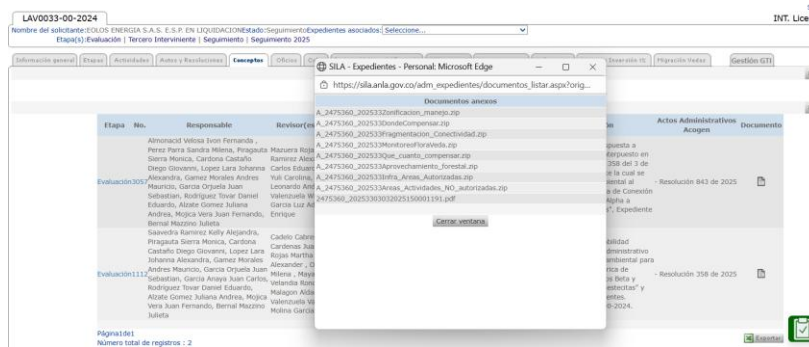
LAV0033-00-2024

INT. Lice

Nombre del solicitante: EOLOS ENERGIA S.A.S. E.S.P. EN LIQUIDACION Estado: Seguimiento Expedientes asociados: Seleccione...

Etapa(s): Evaluación | Tercero Interviniente | Seguimiento | Seguimiento 2025

Información general | Etapas | Actividades | Autos y Resoluciones | Conceptos | Oficios | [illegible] | Inversión 1% | Migración Vedas | Gestión GTI

| Etapa | No. | Responsable | Revisor(es) | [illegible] | Actos Administrativos Acogen | Documento |
|---|---|---|---|---|---|---|
| Evaluación | 3057 | Almonacid Velosa Ivon Fernanda , Perez Parra Sandra Milena, Piragauta Sierra Monica, Cardona Castaño Diego Giovanni, Lopez Lara Johanna Alexandra, Gamez Morales Andres Mauricio, Garcia Orjuela Juan Sebastian, Rodriguez Tovar Daniel Eduardo, Alzate Gomez Juliana Andrea, Mojica Vera Juan Fernando, Bernal Mazzino Julieta | Mazuera Roja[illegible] Ramirez Ale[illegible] Carlos Eduar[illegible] Yuli Carolina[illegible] Leonardo And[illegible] Valenzuela V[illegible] Garcia Luz A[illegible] Enrique | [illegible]puesta a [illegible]nterpuesto en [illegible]358 del 3 de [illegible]e la cual se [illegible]iental al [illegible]e de Conexión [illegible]Alpha a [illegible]", Expediente | - Resolución 843 de 2025 | |
| Evaluación | 1112 | Saavedra Ramirez Kelly Alejandra, Piragauta Sierra Monica, Cardona Castaño Diego Giovanni, Lopez Lara Johanna Alexandra, Gamez Morales Andres Mauricio, Garcia Orjuela Juan Sebastian, Garcia Anaya Juan Carlos, Rodriguez Tovar Daniel Eduardo, Alzate Gomez Juliana Andrea, Mojica Vera Juan Fernando, Bernal Mazzino Julieta | Cadelo Cabre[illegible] Cardenas Jua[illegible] Rojas Martha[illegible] Alexander , C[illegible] Milena , Maya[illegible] Velandia Ros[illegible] Malagon Alda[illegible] Valenzuela Va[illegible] Molina Garcia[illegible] | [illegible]bilidad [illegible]dministrativo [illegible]ambiental para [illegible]rica de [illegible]a Beta y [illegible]esectas" y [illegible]entes. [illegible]-2024. | - Resolución 358 de 2025 | |

Página1de1
Número total de registros : 2

Exportar

SILA - Expedientes - Personal: Microsoft Edge

https://sila.anla.gov.co/adm_expedientes/documentos_listar.aspx?orig...

Documentos anexos

A_2475360_202533Zonificacion_manejo.zip
A_2475360_202533DondeCompensar.zip
A_2475360_202533Fragmentacion_Conectividad.zip
A_2475360_202533MonitoreoFloraVeda.zip
A_2475360_202533Que_cuanto_compensar.zip
A_2475360_202533Aprovechamiento_forestal.zip
A_2475360_202533Infra_Areas_Autorizadas.zip
A_2475360_202533Areas_Actividades_NO_autorizadas.zip
2475360_20253303032025150001191.pdf

Cerrar ventana